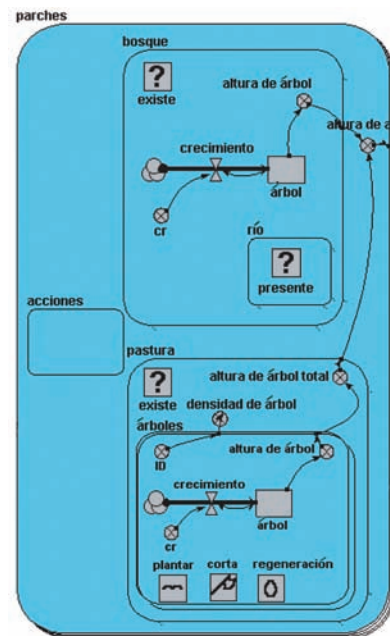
parches

bosque

?
existe

altura de árbol

altura de a

crecimiento

árbol

cr

río

?
presente

acciones

pastura

?
existe

altura de árbol total

densidad de árbol

árboles

ID

altura de árbol

crecimiento

árbol

cr

plantar

corta

regeneración